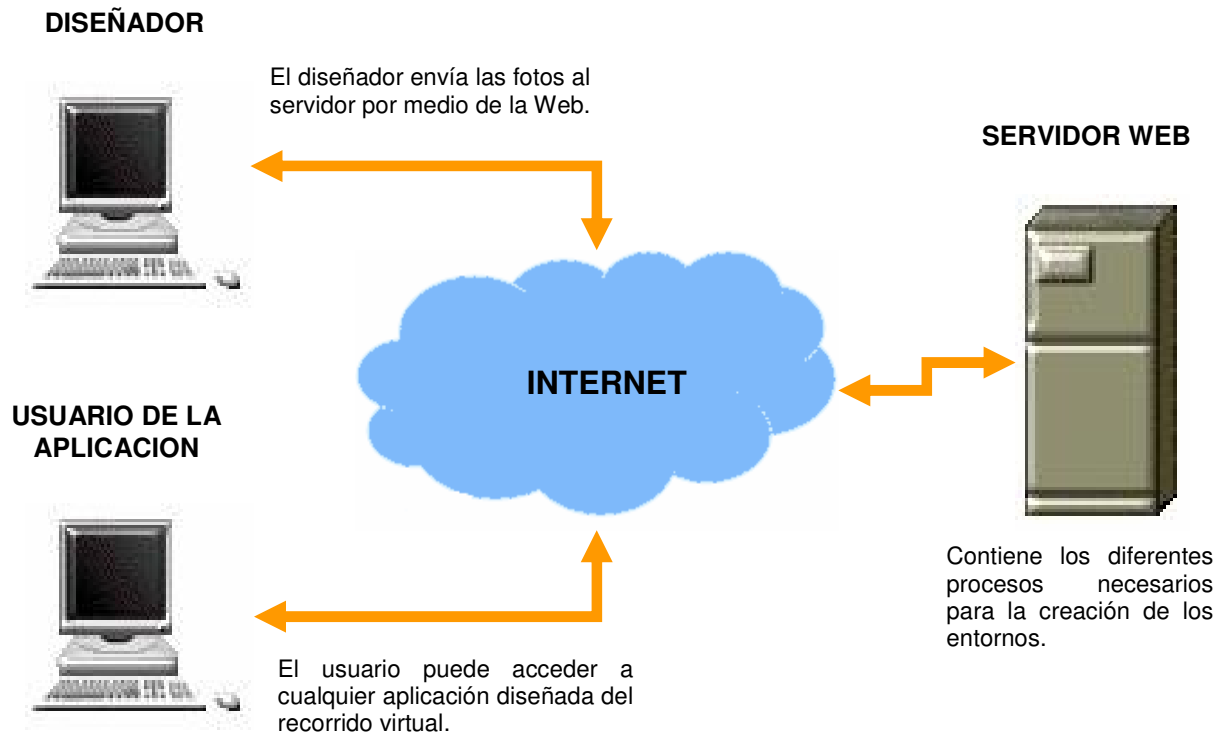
DISEÑADOR

El diseñador envía las fotos al servidor por medio de la Web.

SERVIDOR WEB

INTERNET

USUARIO DE LA APLICACION

Contiene los diferentes procesos necesarios para la creación de los entornos.

El usuario puede acceder a cualquier aplicación diseñada del recorrido virtual.